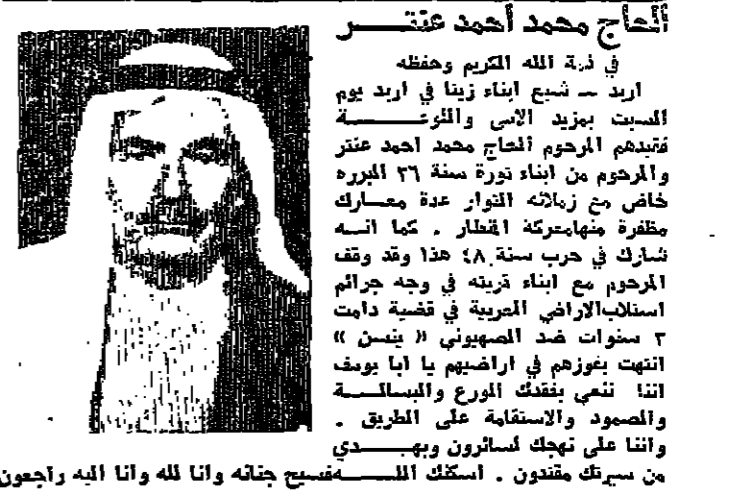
الحاج محمد أحمد عنتـــر

في ذمة الله الكريم وحفظه

اربد – شيع ابناء زينا في اربد يوم السبت بمزيد الاسى واللوعـــة فقيدهم المرحوم الحاج محمد احمد عنتر والمرحوم من ابناء ثورة سنة ٣٦ المبرره خاض مع زملائه الثوار عدة معـارك مظفرة منهامعركة القطار . كما انـه شارك في حرب سنة ٤٨ هذا وقد وقف المرحوم مع ابناء قريته في وجه جرائم استلاب الاراضي العربية في قضية دامت ٣ سنوات ضد الصهيوني « بنسن » انتهت بفوزهم في اراضيهم يا ابا يوسف اننا ننعي بفقدك الورع والبسالـــة والصمود والاستقامة على الطريق . واننا على نهجك لسائرون وبهـــدي من سيرتك مقتدون . اسكنك اللــــه فسيح جنانه وانا لله وانا اليه راجعون